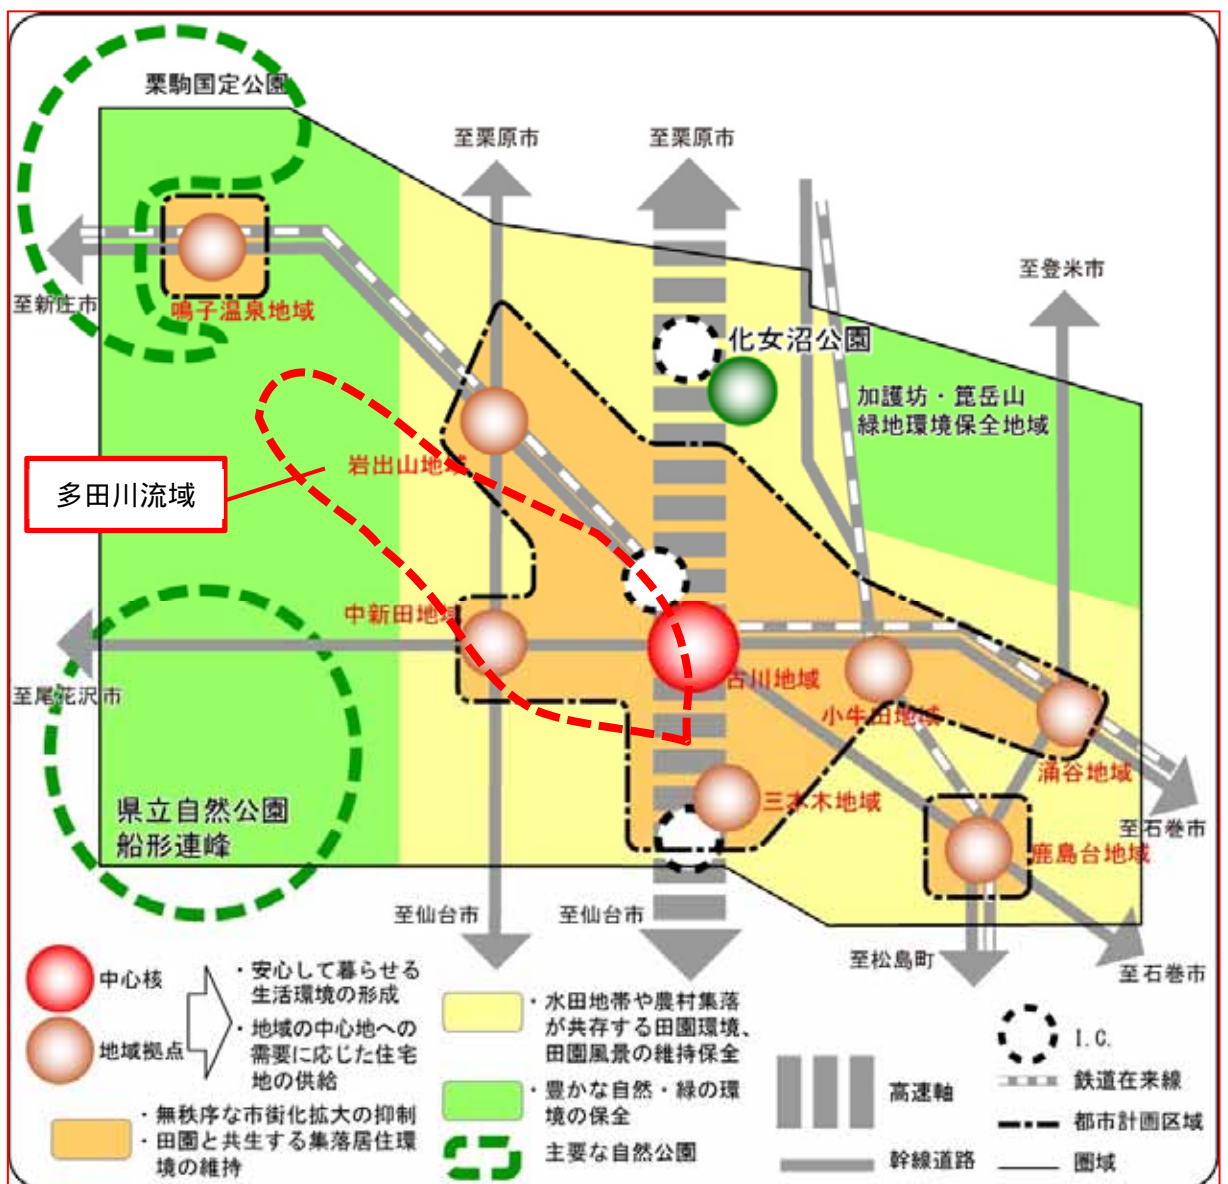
栗駒国定公園

至栗原市

至栗原市

至新庄市

鳴子温泉地域

化女沼公園

至登米市

加護坊・篦岳山
緑地環境保全地域

多田川流域

岩出山地域

中新田地域

古川地域

小牛田地域

至尾花沢市

涌谷地域

三本木地域

県立自然公園
船形連峰

至石巻市

鹿島台地域

至仙台市

至仙台市

至松島町

至石巻市

中心核

地域拠点

・安心して暮らせる生活環境の形成
・地域の中心地への需要に応じた住宅地の供給

・無秩序な市街化拡大の抑制
・田園と共生する集落居住環境の維持

・水田地帯や農村集落が共存する田園環境、田園風景の維持保全

・豊かな自然・緑の環境の保全

主要な自然公園

高速軸

幹線道路

I.C.

鉄道在来線

都市計画区域

圏域